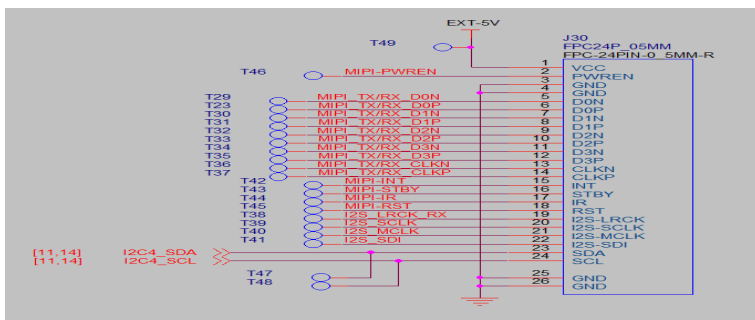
EXT-5V

T49

J30
FPC24P_05MM
FPC-24PIN-0_5MM-R

| | | Pin | Name |
|---|---|---|---|
| | | 1 | VCC |
| T46 | MIPI-PWREN | 2 | PWREN |
| | | 3 | GND |
| | | 4 | GND |
| T29 | MIPI_TX/RX_D0N | 5 | D0N |
| T23 | MIPI_TX/RX_D0P | 6 | D0P |
| T30 | MIPI_TX/RX_D1N | 7 | D1N |
| T31 | MIPI_TX/RX_D1P | 8 | D1P |
| T32 | MIPI_TX/RX_D2N | 9 | D2N |
| T33 | MIPI_TX/RX_D2P | 10 | D2P |
| T34 | MIPI_TX/RX_D3N | 11 | D3N |
| T35 | MIPI_TX/RX_D3P | 12 | D3P |
| T36 | MIPI_TX/RX_CLKN | 13 | CLKN |
| T37 | MIPI_TX/RX_CLKP | 14 | CLKP |
| T42 | MIPI-INT | 15 | INT |
| T43 | MIPI-STBY | 16 | STBY |
| T44 | MIPI-IR | 17 | IR |
| T45 | MIPI-RST | 18 | RST |
| T38 | I2S_LRCK_RX | 19 | I2S-LRCK |
| T39 | I2S_SCLK | 20 | I2S-SCLK |
| T40 | I2S_MCLK | 21 | I2S-MCLK |
| T41 | I2S_SDI | 22 | I2S-SDI |
| [11,14] | I2C4_SDA | 23 | SDA |
| [11,14] | I2C4_SCL | 24 | SCL |
| | | 25 | GND |
| | | 26 | GND |

T47
T48